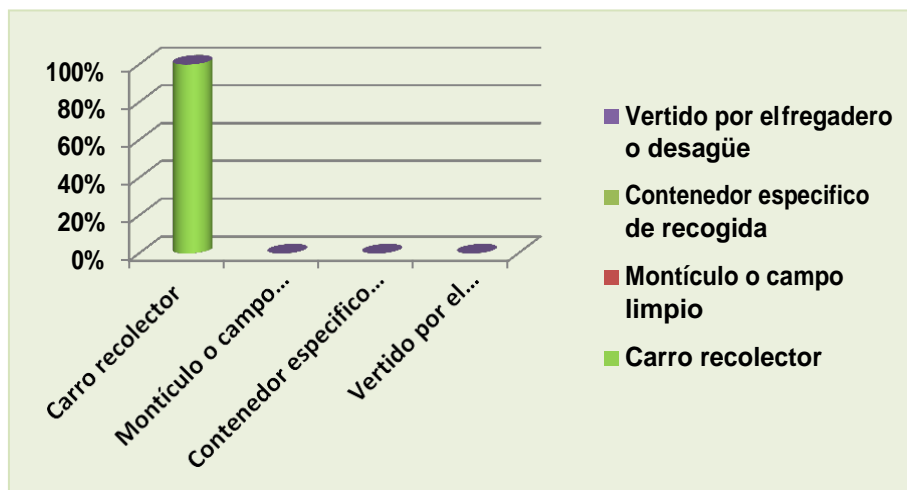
100%
80%
60%
40%
20%
0%

Carro recolector
Montículo o campo...
Contenedor especifico...
Vertido por el...

Vertido por elfregadero o desagüe
Contenedor especifico de recogida
Montículo o campo limpio
Carro recolector